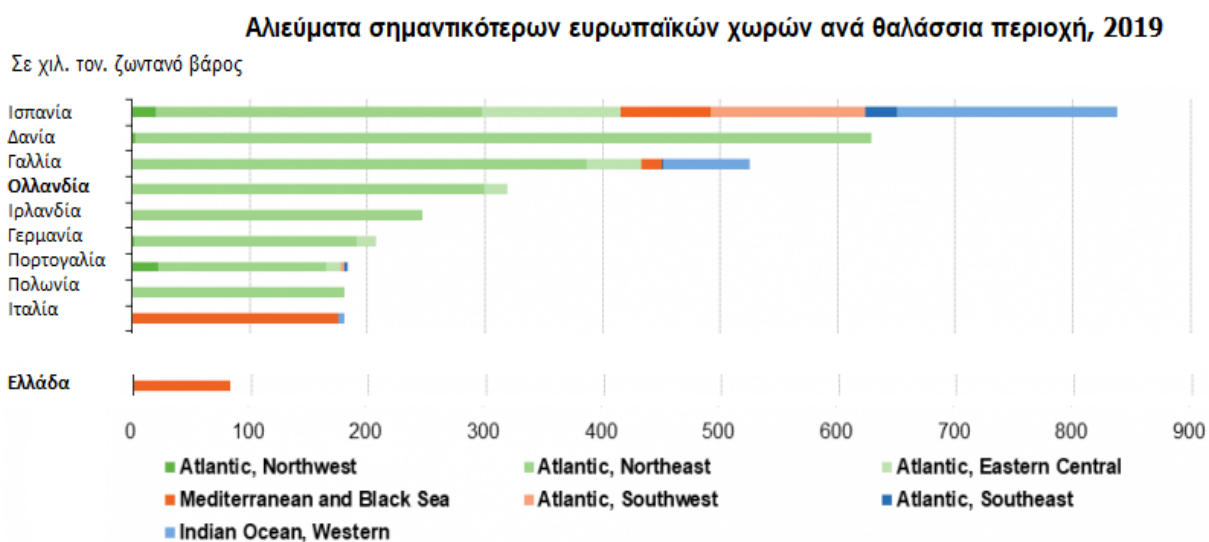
Αλιεύματα σημαντικότερων ευρωπαϊκών χωρών ανά θαλάσσια περιοχή, 2019

Σε χιλ. τον. ζωντανό βάρος

Ισπανία
Δανία
Γαλλία
Ολλανδία
Ιρλανδία
Γερμανία
Πορτογαλία
Πολωνία
Ιταλία

Ελλάδα

0 100 200 300 400 500 600 700 800 900

Atlantic, Northwest
Atlantic, Northeast
Atlantic, Eastern Central
Mediterranean and Black Sea
Atlantic, Southwest
Atlantic, Southeast
Indian Ocean, Western